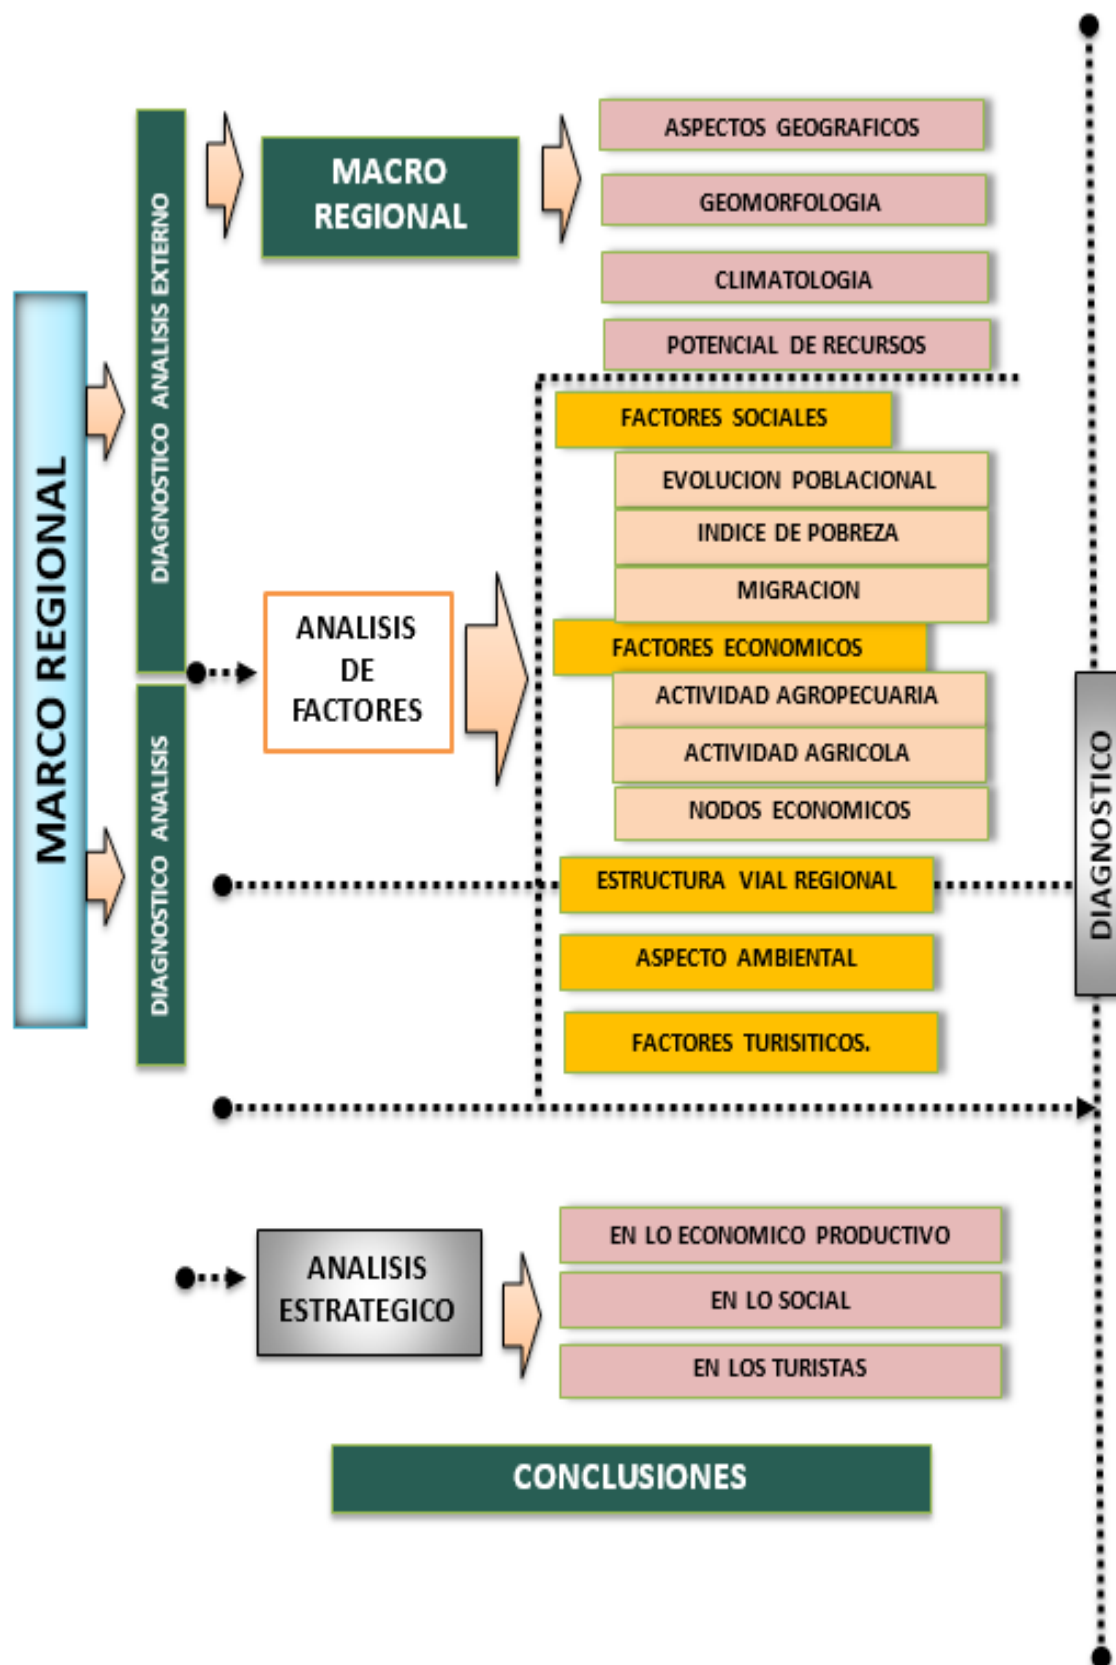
MARCO REGIONAL

DIAGNOSTICO ANALISIS EXTERNO

DIAGNOSTICO ANALISIS

MACRO REGIONAL

ASPECTOS GEOGRAFICOS

GEOMORFOLOGIA

CLIMATOLOGIA

POTENCIAL DE RECURSOS

ANALISIS DE FACTORES

FACTORES SOCIALES

EVOLUCION POBLACIONAL

INDICE DE POBREZA

MIGRACION

FACTORES ECONOMICOS

ACTIVIDAD AGROPECUARIA

ACTIVIDAD AGRICOLA

NODOS ECONOMICOS

ESTRUCTURA VIAL REGIONAL

ASPECTO AMBIENTAL

FACTORES TURISITICOS.

DIAGNOSTICO

ANALISIS ESTRATEGICO

EN LO ECONOMICO PRODUCTIVO

EN LO SOCIAL

EN LOS TURISTAS

CONCLUSIONES